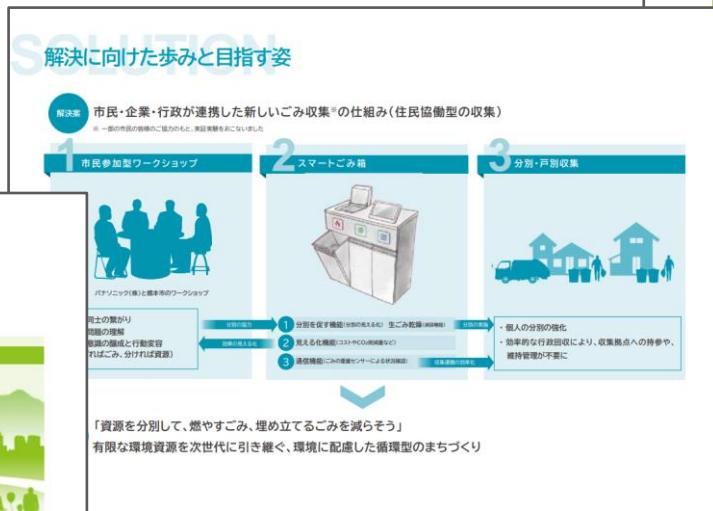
SOLUTION

解決に向けた歩みと目指す姿

解決案 市民・企業・行政が連携した新しいごみ収集※の仕組み（住民協働型の収集）

※ 一部の市民の皆様のご協力のもと、実証実験をおこないました

1 市民参加型ワークショップ

パナソニック(株)と橋本市のワークショップ

同士の繋がり
問題の理解
意識の醸成と行動変容
ればごみ、分ければ資源）

2 スマートごみ箱

1 分別を促す機能（分別の見える化） 生ごみ乾燥（減容機能）

2 見える化機能（コストやCO₂削減量など）

3 通信機能（ごみの重量センサーによる状況把握）

分別の協力

効果の見える化

分別の実施

収集運搬の効率化

3 分別・戸別収集

・個人の分別の強化
・効率的な行政回収により、収集拠点への持参や、維持管理が不要に

「資源を分別して、燃やすごみ、埋め立てるごみを減らそう」
有限な環境資源を次世代に引き継ぐ、環境に配慮した循環型のまちづくり